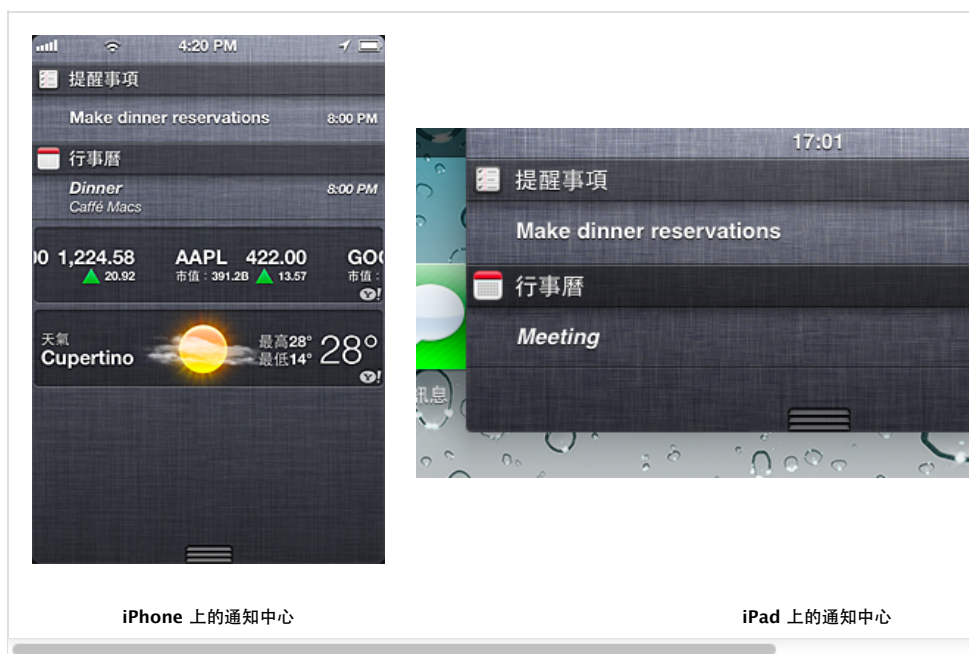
4:20 PM

提醒事項

Make dinner reservations 8:00 PM

行事曆

Dinner 8:00 PM
Caffé Macs

00 1,224.58 ▲ 20.92
AAPL 422.00
市值：391.2B ▲ 13.57
GO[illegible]
市值：

天氣
Cupertino
最高28°
最低14°
28°

17:01

提醒事項

Make dinner reservations

行事曆

Meeting

訊息

iPhone 上的通知中心

iPad 上的通知中心